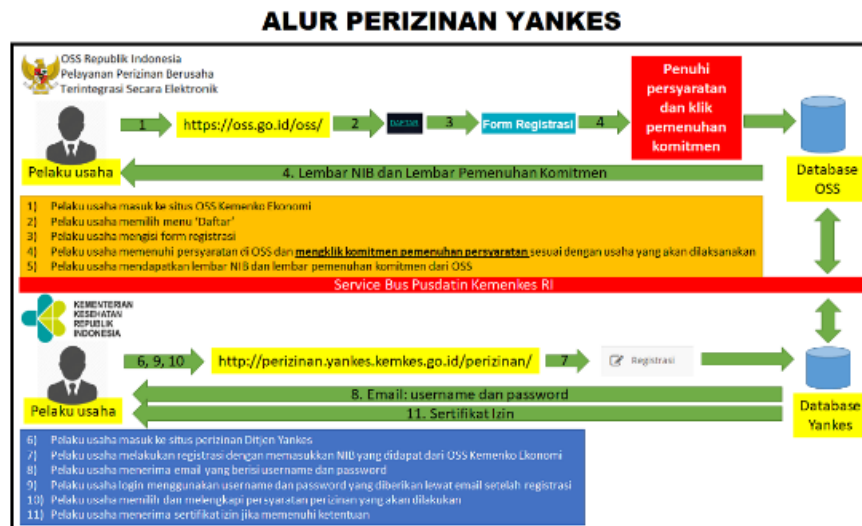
ALUR PERIZINAN YANKES

OSS Republik Indonesia
Pelayanan Perizinan Berusaha
Terintegrasi Secara Elektronik

Pelaku usaha

1

https://oss.go.id/oss/

2

DAFTAR

3

Form Registrasi

4

Penuhi persyaratan dan klik pemenuhan komitmen

Database OSS

4. Lembar NIB dan Lembar Pemenuhan Komitmen

1) Pelaku usaha masuk ke situs OSS Kemenko Ekonomi
2) Pelaku usaha memilih menu 'Daftar'
3) Pelaku usaha mengisi form registrasi
4) Pelaku usaha memenuhi persyaratan di OSS dan mengklik komitmen pemenuhan persyaratan sesuai dengan usaha yang akan dilaksanakan
5) Pelaku usaha mendapatkan lembar NIB dan lembar pemenuhan komitmen dari OSS

Service Bus Pusdatin Kemenkes RI

KEMENTERIAN KESEHATAN REPUBLIK INDONESIA

Pelaku usaha

6, 9, 10

http://perizinan.yankes.kemkes.go.id/perizinan/

7

Registrasi

Database Yankes

8. Email: username dan password

11. Sertifikat Izin

6) Pelaku usaha masuk ke situs perizinan Ditjen Yankes
7) Pelaku usaha melakukan registrasi dengan memasukkan NIB yang didapat dari OSS Kemenko Ekonomi
8) Pelaku usaha menerima email yang berisi username dan password
9) Pelaku usaha login menggunakan username dan password yang diberikan lewat email setelah registrasi
10) Pelaku usaha memilih dan melengkapi persyaratan perizinan yang akan dilakukan
11) Pelaku usaha menerima sertifikat izin jika memenuhi ketentuan